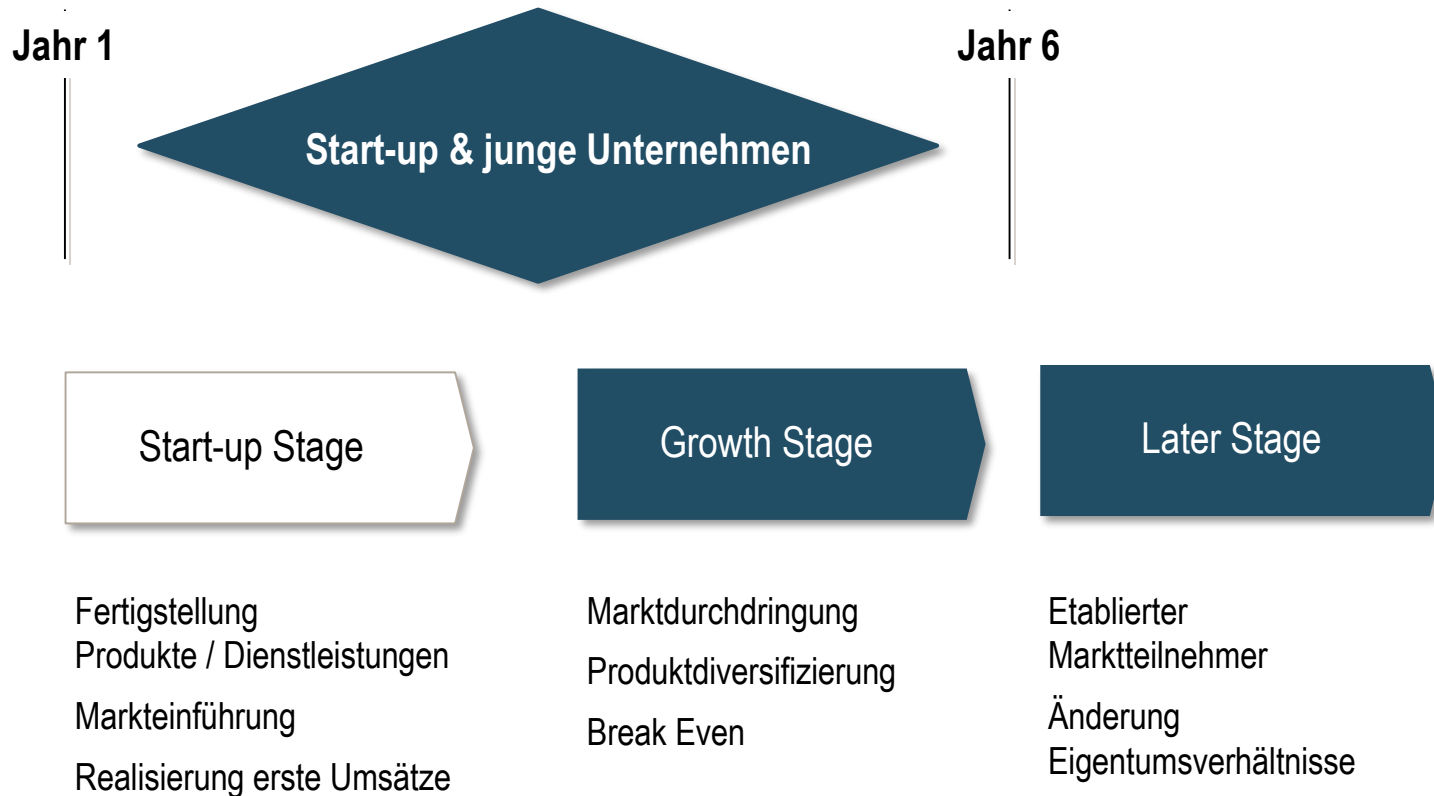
Jahr 1

Jahr 6

Start-up & junge Unternehmen

Start-up Stage

Growth Stage

Later Stage

Fertigstellung Produkte / Dienstleistungen

Markteinführung

Realisierung erste Umsätze

Marktdurchdringung

Produktdiversifizierung

Break Even

Etablierter Marktteilnehmer

Änderung Eigentumsverhältnisse